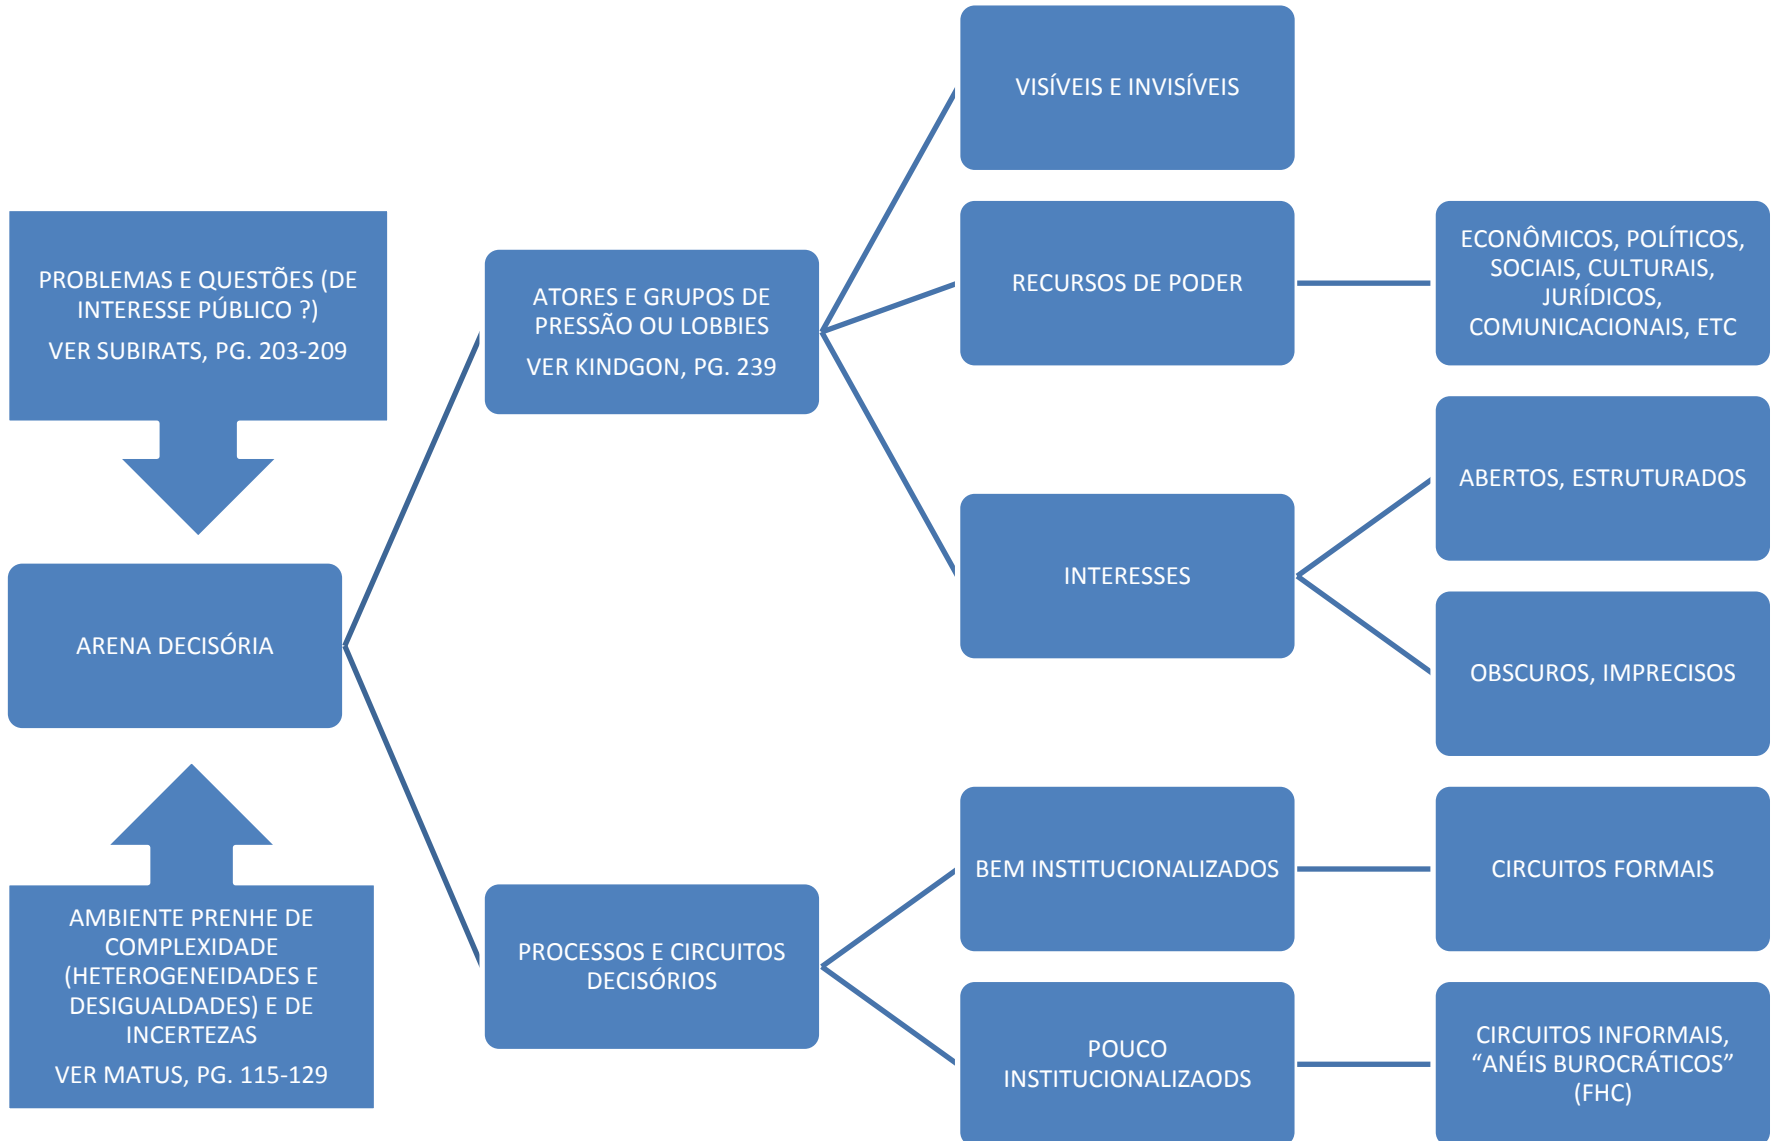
PROBLEMAS E QUESTÕES (DE INTERESSE PÚBLICO ?)

VER SUBIRATS, PG. 203-209

ARENA DECISÓRIA

AMBIENTE PRENHE DE COMPLEXIDADE (HETEROGENEIDADES E DESIGUALDADES) E DE INCERTEZAS

VER MATUS, PG. 115-129

ATORES E GRUPOS DE PRESSÃO OU LOBBIES

VER KINDGON, PG. 239

PROCESSOS E CIRCUITOS DECISÓRIOS

VISÍVEIS E INVISÍVEIS

RECURSOS DE PODER

INTERESSES

BEM INSTITUCIONALIZADOS

POUCO INSTITUCIONALIZAODS

ECONÔMICOS, POLÍTICOS, SOCIAIS, CULTURAIS, JURÍDICOS, COMUNICACIONAIS, ETC

ABERTOS, ESTRUTURADOS

OBSCUROS, IMPRECISOS

CIRCUITOS FORMAIS

CIRCUITOS INFORMAIS, “ANÉIS BUROCRÁTICOS” (FHC)